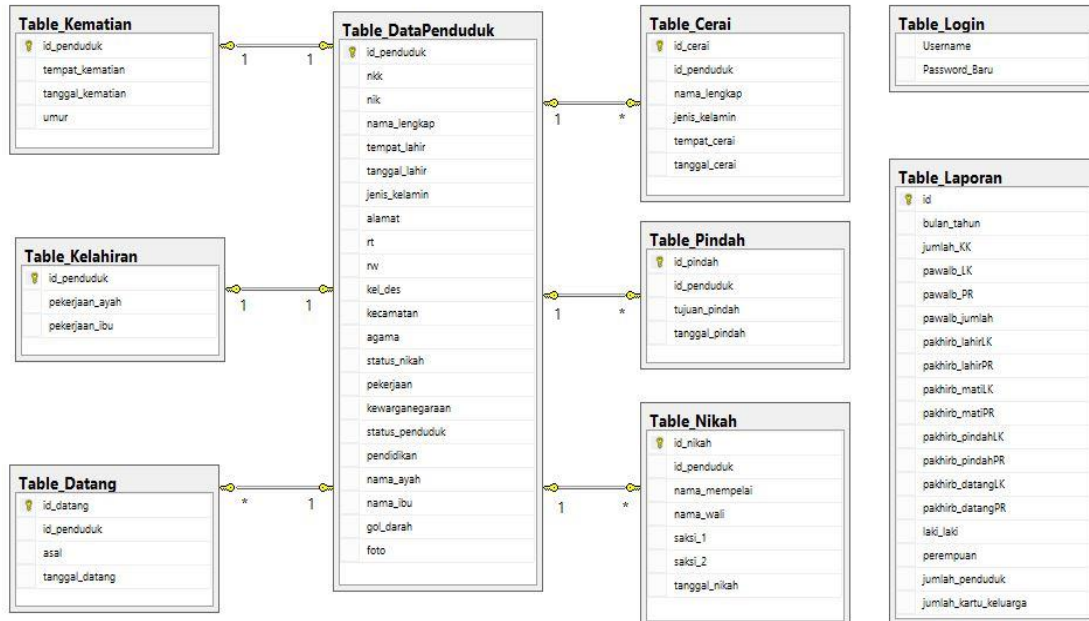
Table_Kematian
id_penduduk
tempat_kematian
tanggal_kematian
umur

1 1

Table_DataPenduduk
id_penduduk
nkk
nik
nama_lengkap
tempat_lahir
tanggal_lahir
jenis_kelamin
alamat
rt
rw
kel_des
kecamatan
agama
status_nikah
pekerjaan
kewarganegaraan
status_penduduk
pendidikan
nama_ayah
nama_ibu
gol_darah
foto

Table_Cerai
id_cerai
id_penduduk
nama_lengkap
jenis_kelamin
tempat_cerai
tanggal_cerai

1 *

Table_Login
Username
Password_Baru

Table_Kelahiran
id_penduduk
pekerjaan_ayah
pekerjaan_ibu

1 1

Table_Pindah
id_pindah
id_penduduk
tujuan_pindah
tanggal_pindah

1 *

Table_Laporan
id
bulan_tahun
jumlah_KK
pawalb_LK
pawalb_PR
pawalb_jumlah
pakhirb_lahirLK
pakhirb_lahirPR
pakhirb_matiLK
pakhirb_matiPR
pakhirb_pindahLK
pakhirb_pindahPR
pakhirb_datangLK
pakhirb_datangPR
laki_laki
perempuan
jumlah_penduduk
jumlah_kartu_keluarga

Table_Nikah
id_nikah
id_penduduk
nama_mempelai
nama_wali
saksi_1
saksi_2
tanggal_nikah

1 *

Table_Datang
id_datang
id_penduduk
asal
tanggal_datang

* 1